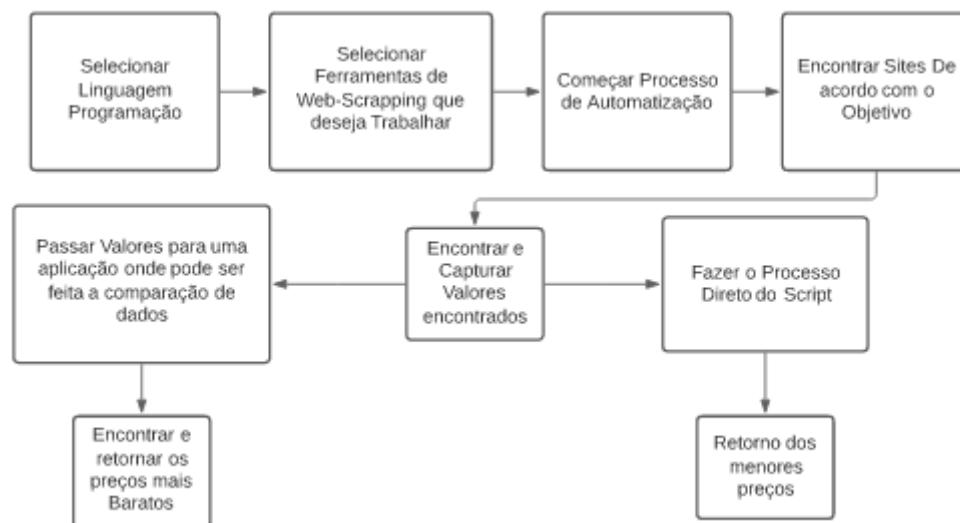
Selecionar Linguagem Programação

Selecionar Ferramentas de Web-Scrapping que deseja Trabalhar

Começar Processo de Automatização

Encontrar Sites De acordo com o Objetivo

Passar Valores para uma aplicação onde pode ser feita a comparação de dados

Encontrar e Capturar Valores encontrados

Fazer o Processo Direto do Script

Encontrar e retornar os preços mais Baratos

Retorno dos menores preços